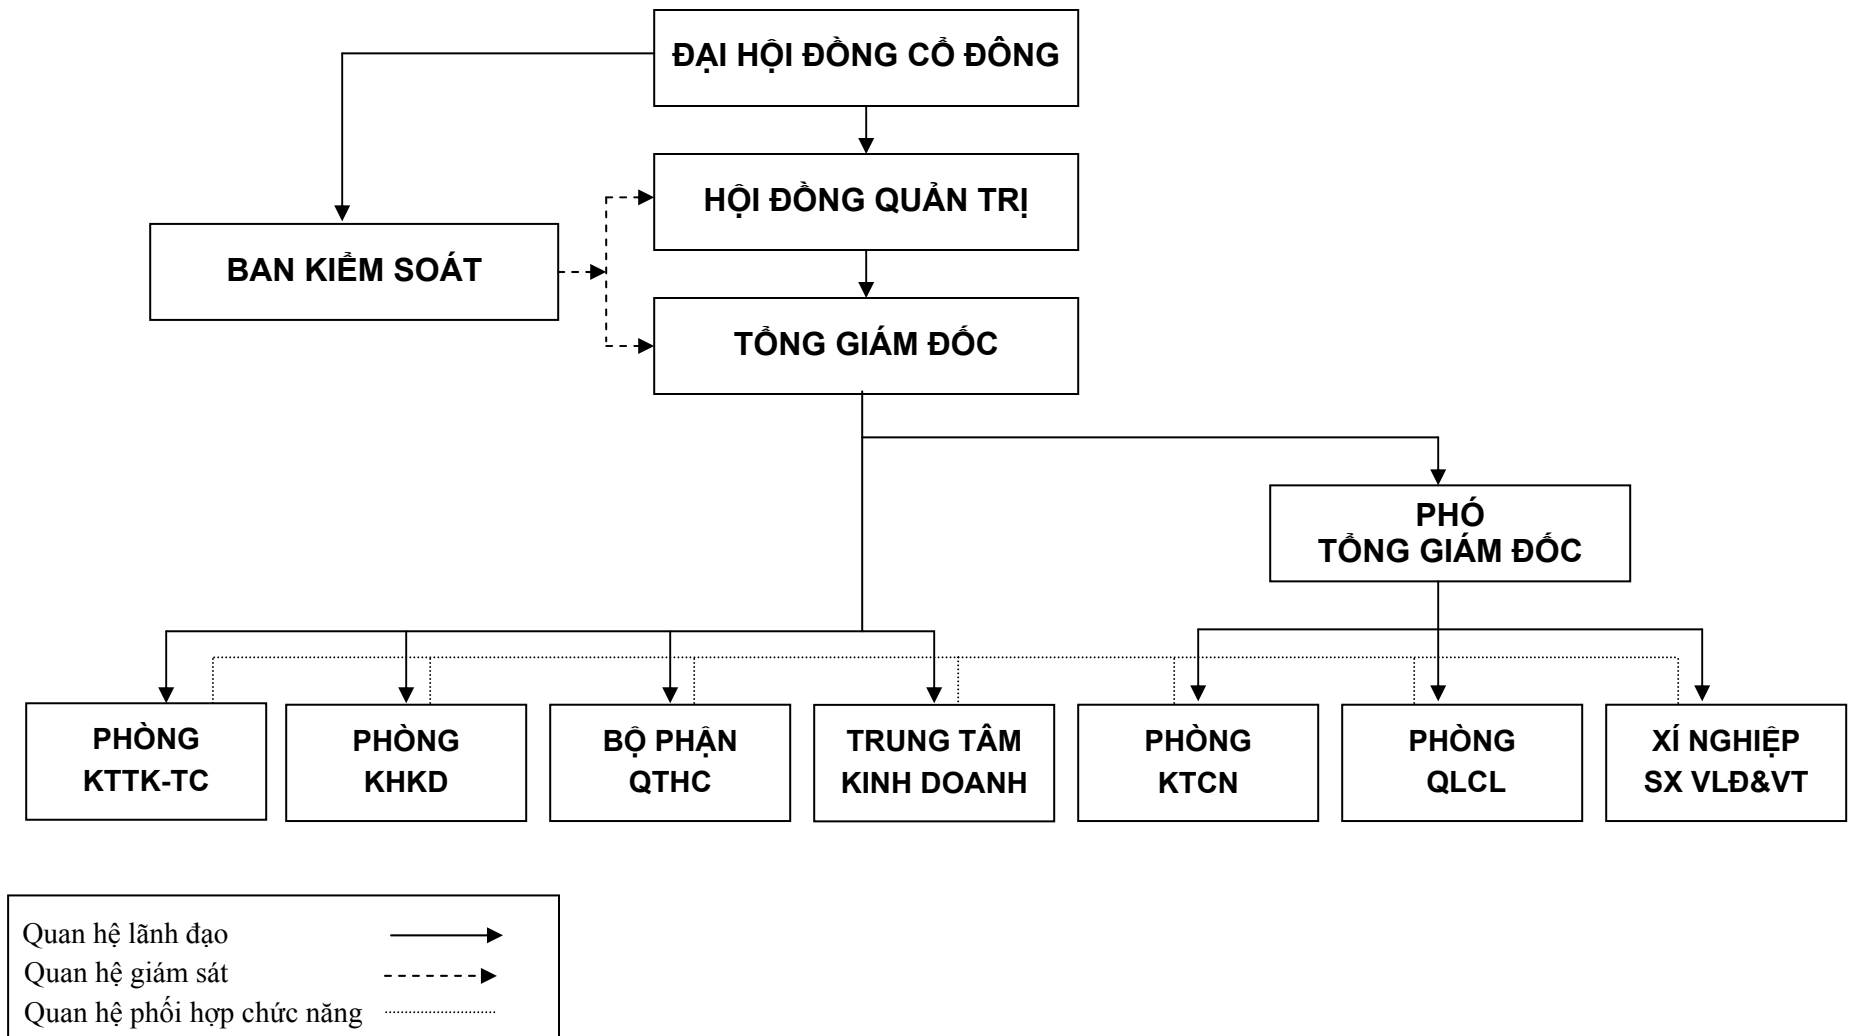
ĐẠI HỘI ĐỒNG CỔ ĐÔNG

HỘI ĐỒNG QUẢN TRỊ

BAN KIỂM SOÁT

TỔNG GIÁM ĐỐC

PHÓ TỔNG GIÁM ĐỐC

PHÒNG KTTK-TC

PHÒNG KHKD

BỘ PHẬN QTHC

TRUNG TÂM KINH DOANH

PHÒNG KTCN

PHÒNG QLCL

XÍ NGHIỆP SX VLĐ&VT

Quan hệ lãnh đạo

Quan hệ giám sát

Quan hệ phối hợp chức năng